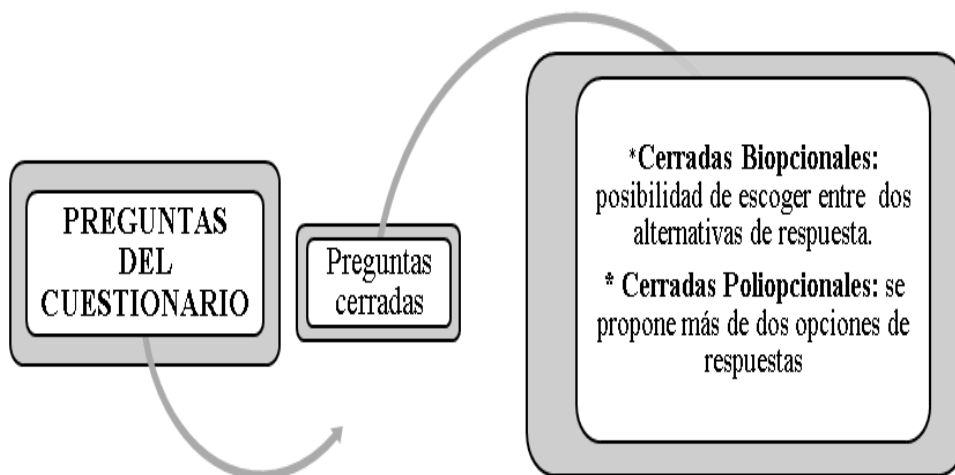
PREGUNTAS DEL CUESTIONARIO

Preguntas cerradas

*Cerradas Biopcionales: posibilidad de escoger entre dos alternativas de respuesta.

* Cerradas Poliopcionales: se propone más de dos opciones de respuestas